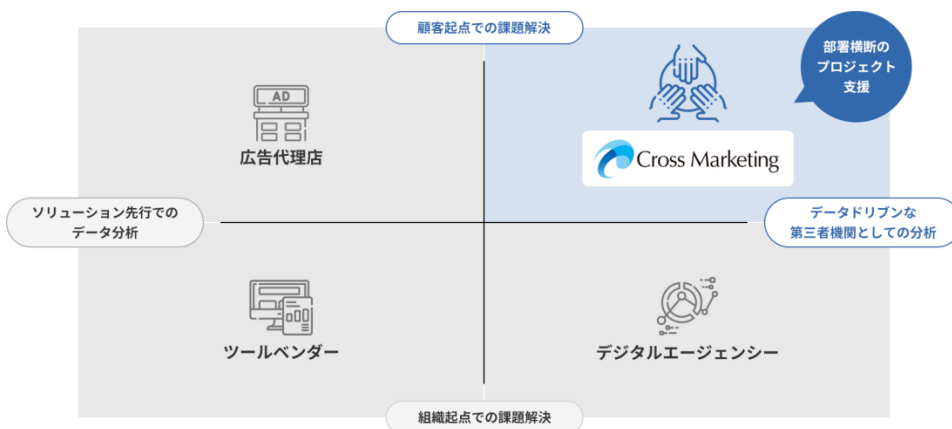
顧客起点での課題解決

部署横断の
プロジェクト
支援

AD

広告代理店

Cross Marketing

ソリューション先行での
データ分析

データドリブンな
第三者機関としての分析

ツールベンダー

デジタルエージェンシー

組織起点での課題解決